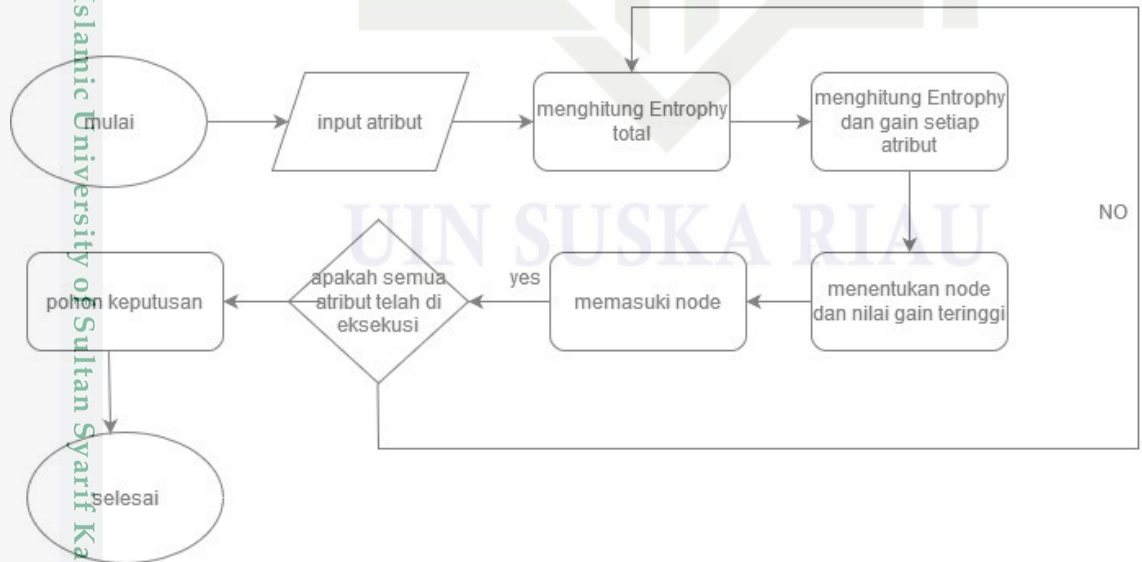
slamic University of Sultan Syarif Ka

UIN SUSKA RIAU

mulai

input atribut

menghitung Entrophy total

menghitung Entrophy dan gain setiap atribut

NO

menentukan node dan nilai gain teringgi

memasuki node

yes

apakah semua atribut telah di eksekusi

pohon keputusan

selesai